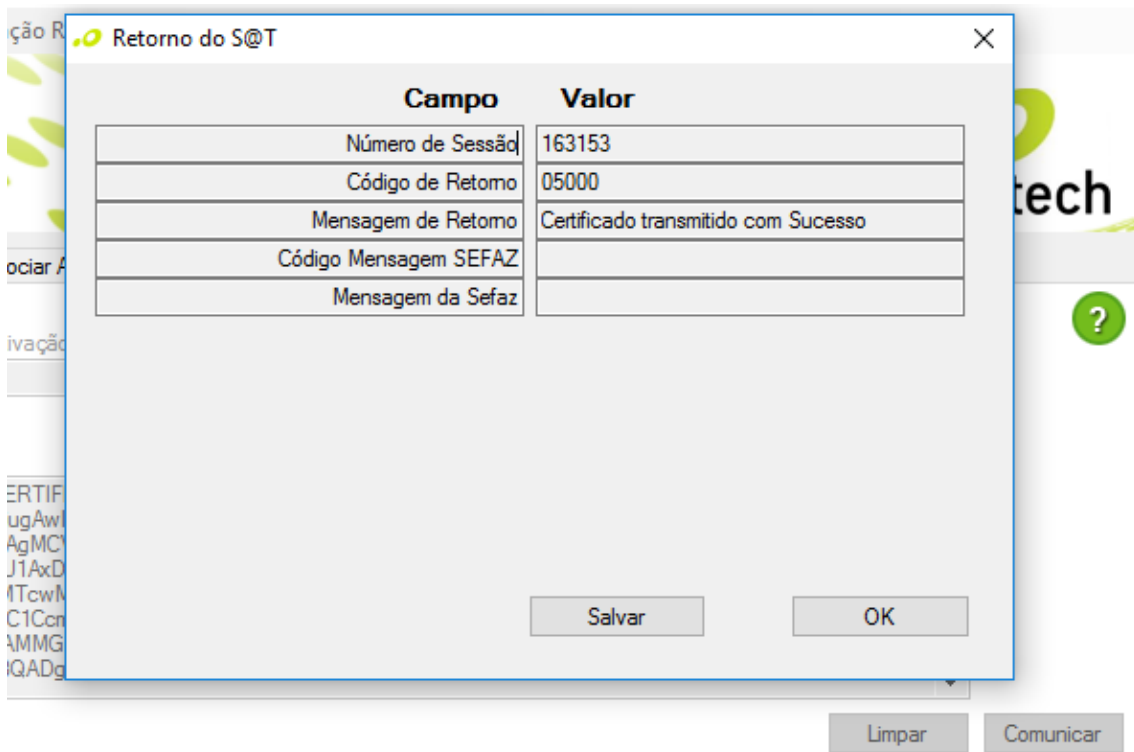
ção R

tech

ociar A

ivaçã

ERTIF
ugAwI
AgMC
J1AxD
MTcwM
C1Ccm
AMMG
3QADg

Retorno do S@T

| Campo | Valor |
|---|---|
| Número de Sessão | 163153 |
| Código de Retorno | 05000 |
| Mensagem de Retorno | Certificado transmitido com Sucesso |
| Código Mensagem SEFAZ | |
| Mensagem da Sefaz | |

Salvar

OK

?

Limpar

Comunicar